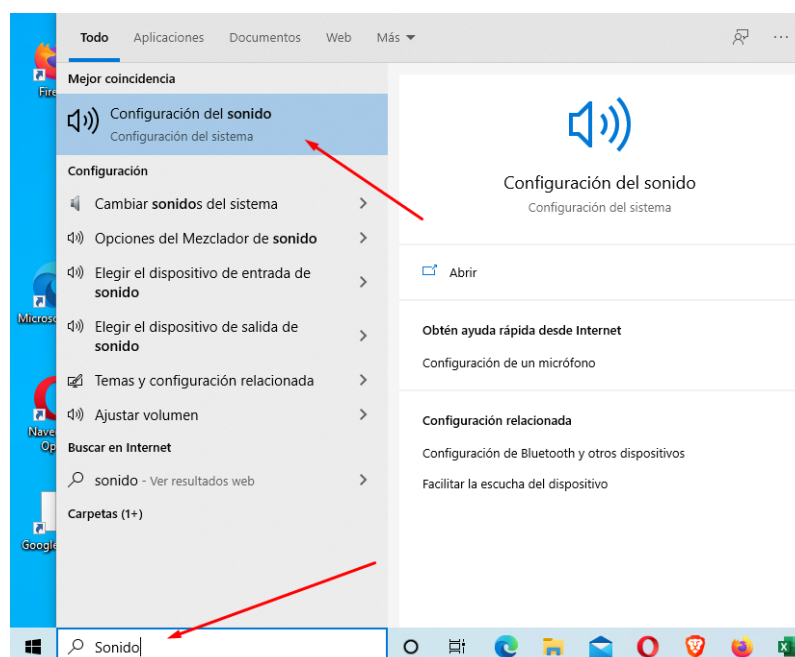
Todo Aplicaciones Documentos Web Más

Mejor coincidencia

Configuración del sonido
Configuración del sistema

Configuración

Cambiar sonidos del sistema

Opciones del Mezclador de sonido

Elegir el dispositivo de entrada de sonido

Elegir el dispositivo de salida de sonido

Temas y configuración relacionada

Ajustar volumen

Buscar en Internet

sonido - Ver resultados web

Carpetas (1+)

Configuración del sonido
Configuración del sistema

Abrir

Obtén ayuda rápida desde Internet

Configuración de un micrófono

Configuración relacionada

Configuración de Bluetooth y otros dispositivos

Facilitar la escucha del dispositivo

Fire

Microso

Nave
Op

Google

Sonido